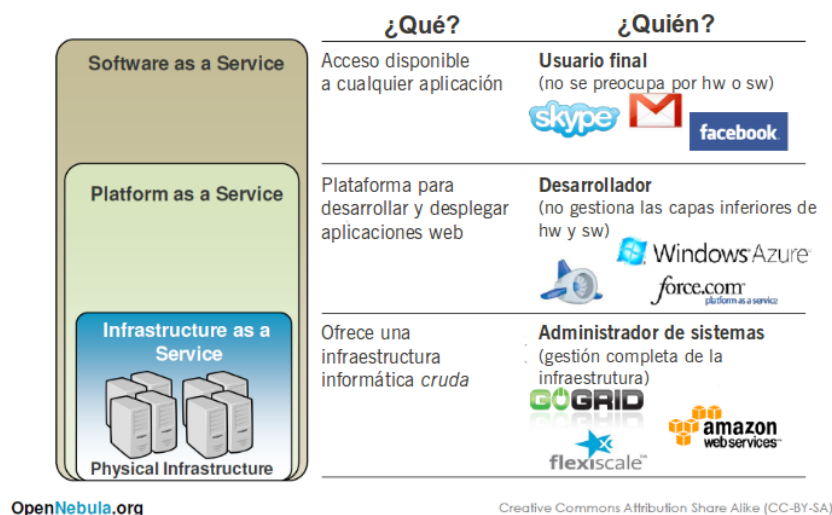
Software as a Service

Platform as a Service

Infrastructure as a Service

Physical Infrastructure

| ¿Qué? | ¿Quién? |
|---|---|
| Acceso disponible a cualquier aplicación | **Usuario final** (no se preocupa por hw o sw) skype M facebook |
| Plataforma para desarrollar y desplegar aplicaciones web | **Desarrollador** (no gestiona las capas inferiores de hw y sw) Windows Azure force.com platform as a service |
| Ofrece una infraestructura informática *cruda* | **Administrador de sistemas** (gestión completa de la infraestrutura) GOGRID amazon web services™ flexiscale™ |

OpenNebula.org

Creative Commons Attribution Share Alike (CC-BY-SA)